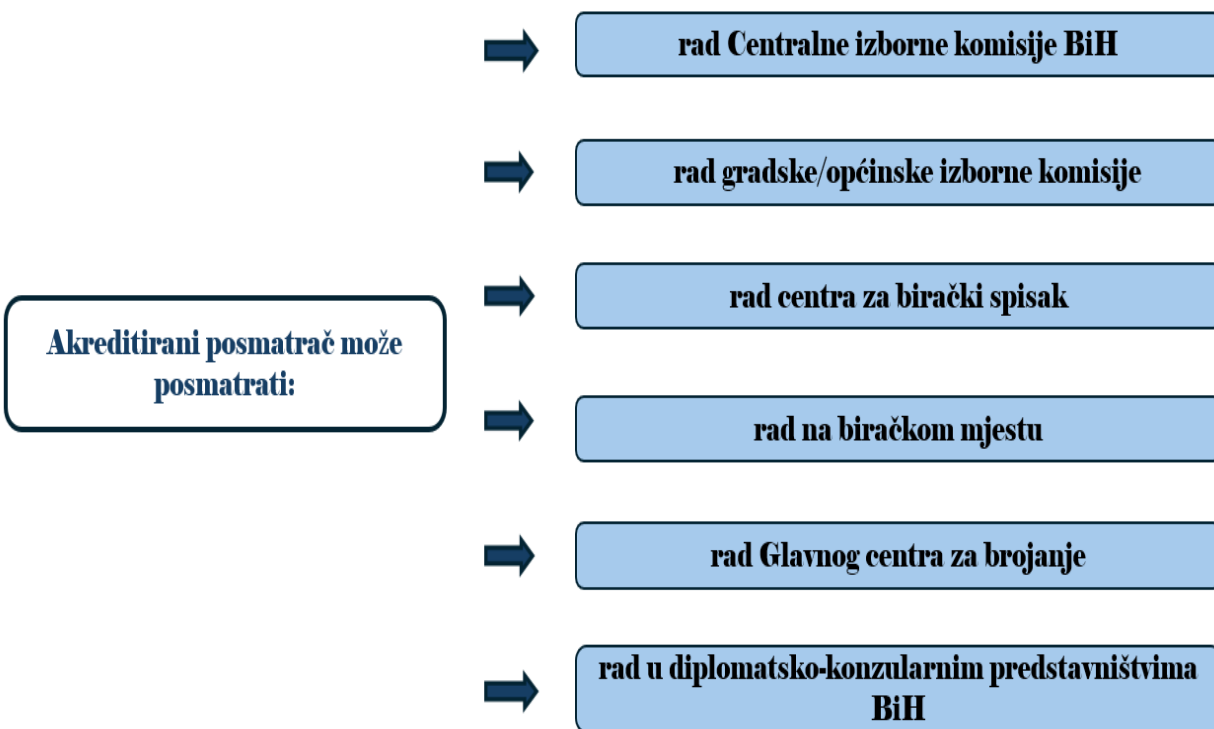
Akreditirani posmatrač može posmatrati:

rad Centralne izborne komisije BiH

rad gradske/općinske izborne komisije

rad centra za birački spisak

rad na biračkom mjestu

rad Glavnog centra za brojanje

rad u diplomatsko-konzularnim predstavništvima BiH